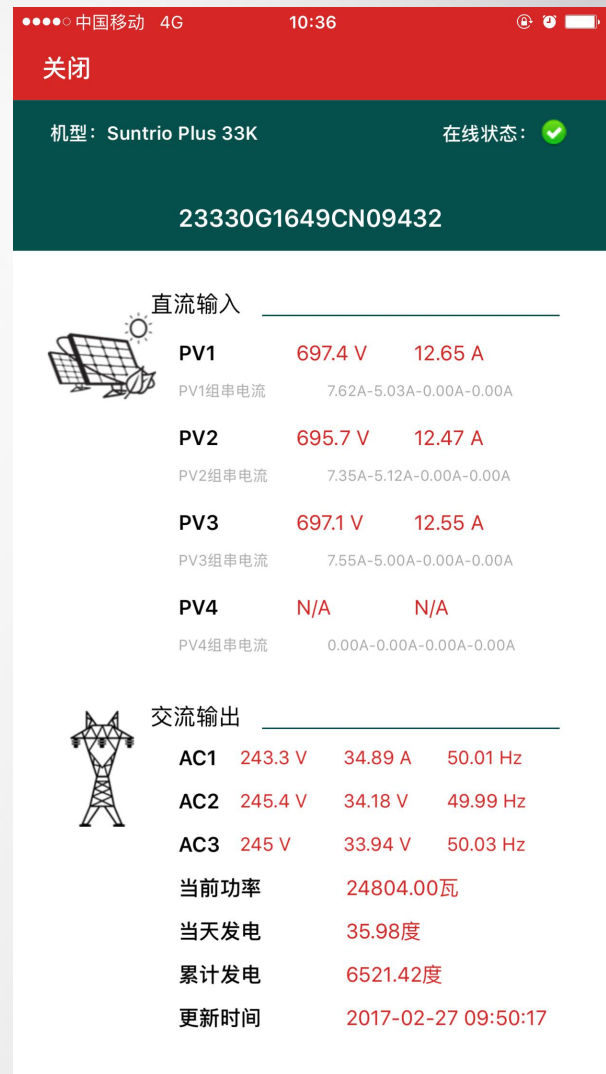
●●●●○ 中国移动 4G 10:36

关闭

机型：Suntrio Plus 33K

在线状态：

23330G1649CN09432

直流输入

PV1 697.4 V 12.65 A

PV1组串电流 7.62A-5.03A-0.00A-0.00A

PV2 695.7 V 12.47 A

PV2组串电流 7.35A-5.12A-0.00A-0.00A

PV3 697.1 V 12.55 A

PV3组串电流 7.55A-5.00A-0.00A-0.00A

PV4 N/A N/A

PV4组串电流 0.00A-0.00A-0.00A-0.00A

交流输出

AC1 243.3 V 34.89 A 50.01 Hz

AC2 245.4 V 34.18 V 49.99 Hz

AC3 245 V 33.94 V 50.03 Hz

当前功率 24804.00瓦

当天发电 35.98度

累计发电 6521.42度

更新时间 2017-02-27 09:50:17